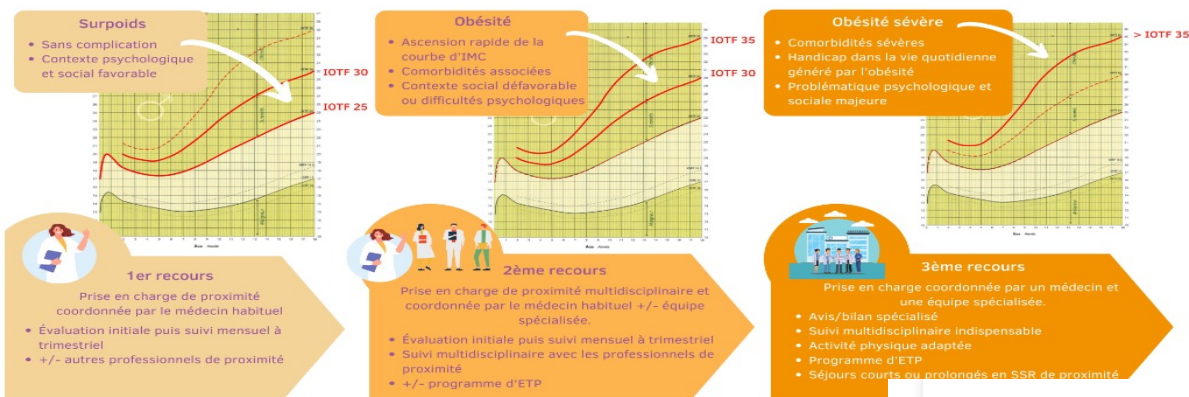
Surpoids

• Sans complication
• Contexte psychologique et social favorable

IOTF 30

IOTF 25

1er recours

Prise en charge de proximité coordonnée par le médecin habituel

• Évaluation initiale puis suivi mensuel à trimestriel
• +/- autres professionnels de proximité

Obésité

• Ascension rapide de la courbe d'IMC
• Comorbidités associées
• Contexte social défavorable ou difficultés psychologiques

IOTF 35

IOTF 30

2ème recours

Prise en charge de proximité multidisciplinaire et coordonnée par le médecin habituel +/- équipe spécialisée.

• Évaluation initiale puis suivi mensuel à trimestriel
• Suivi multidisciplinaire avec les professionnels de proximité
• +/- programme d'ETP

Obésité sévère

• Comorbidités sévères
• Handicap dans la vie quotidienne généré par l'obésité
• Problématique psychologique et sociale majeure

> IOTF 35

3ème recours

Prise en charge coordonnée par un médecin et une équipe spécialisée.

• Avis/bilan spécialisé
• Suivi multidisciplinaire indispensable
• Activité physique adaptée
• Programme d'ETP
• Séjours courts ou prolongés en SSR de proximité